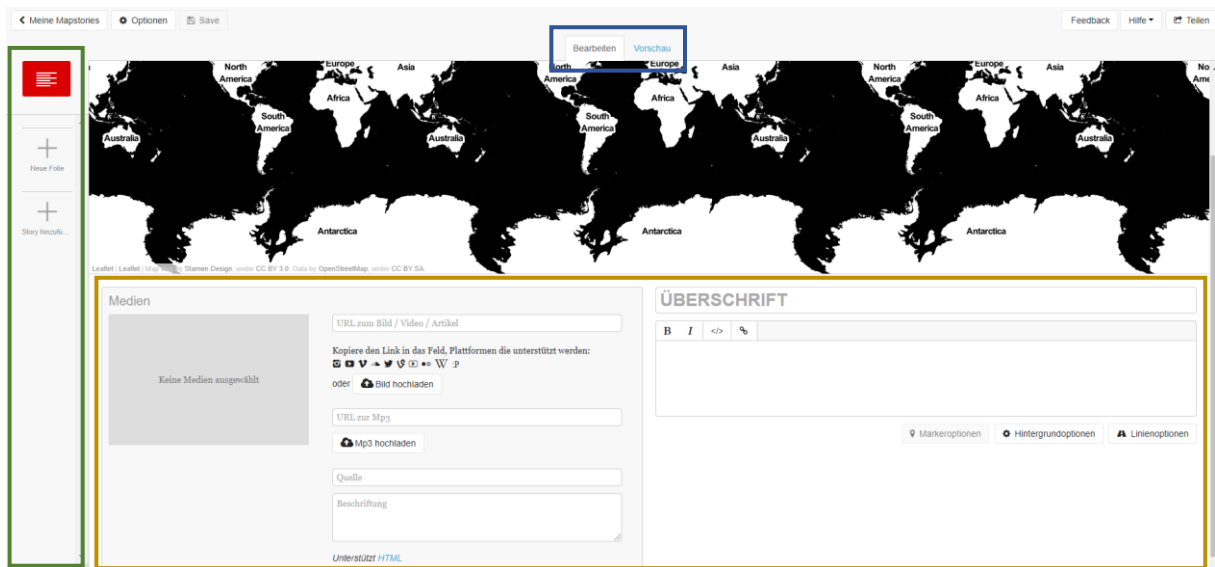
Meine Mapstories Optionen Save

Bearbeiten Vorschau

Feedback Hilfe Teilen

Neue Folie

Story hinzufü...

North America Europe Asia Africa South America Australia Antarctica North America Europe Asia Africa South America Australia Antarctica North America Europe Asia Africa South America Australia Antarctica No A

Leaflet | Leaflet | Map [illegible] by Stamen Design, under CC BY 3.0. Data by OpenStreetMap, under CC BY SA

Medien

Keine Medien ausgewählt

URL zum Bild / Video / Artikel

Kopiere den Link in das Feld, Plattformen die unterstützt werden:

oder Bild hochladen

URL zur Mp3

Mp3 hochladen

Quelle

Beschriftung

Unterstützt HTML

ÜBERSCHRIFT

B I </>

Markeroptionen Hintergrundoptionen Linienoptionen